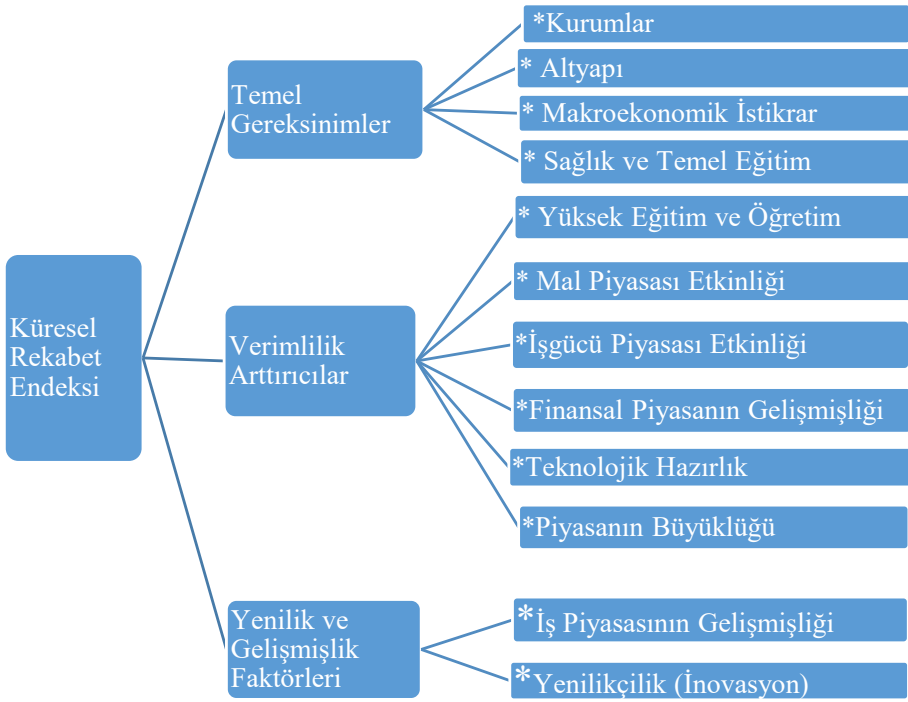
Küresel Rekabet Endeksi

Temel Gereksinimler

*Kurumlar

* Altyapı

* Makroekonomik İstikrar

* Sağlık ve Temel Eğitim

Verimlilik Arttırıcılar

* Yüksek Eğitim ve Öğretim

* Mal Piyasası Etkinliği

*İşgücü Piyasası Etkinliği

*Finansal Piyasanın Gelişmişliği

*Teknolojik Hazırlık

*Piyasanın Büyüklüğü

Yenilik ve Gelişmişlik Faktörleri

*İş Piyasasının Gelişmişliği

*Yenilikçilik (İnovasyon)